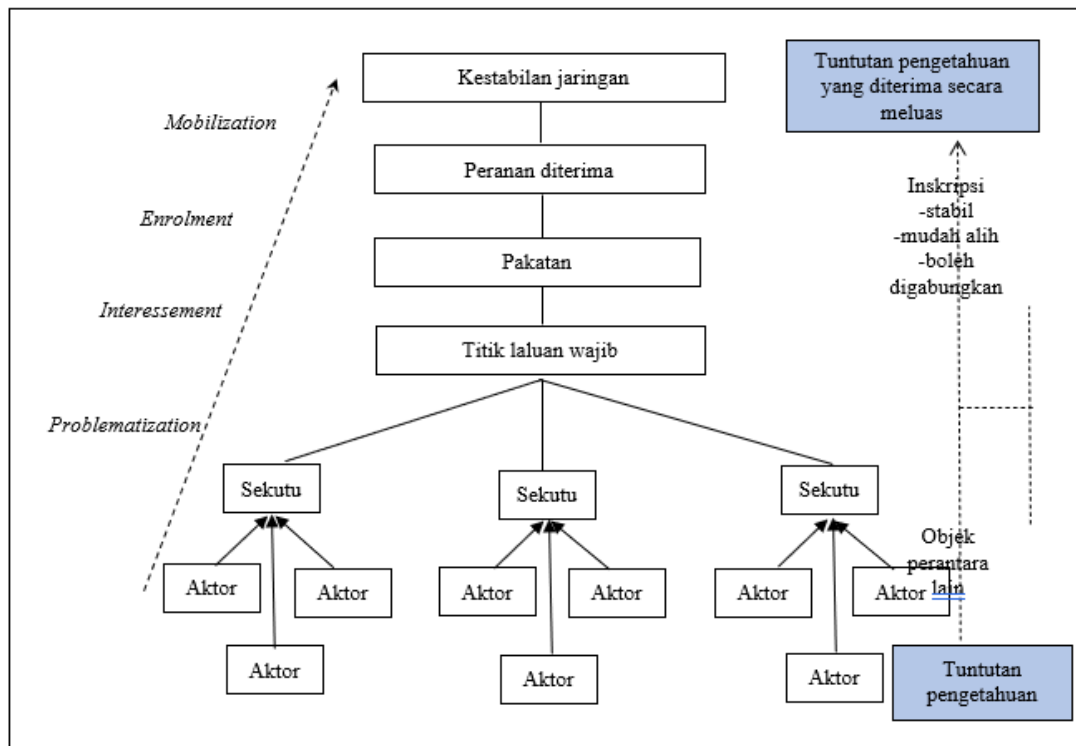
Kestabilan jaringan

Tuntutan pengetahuan yang diterima secara meluas

Mobilization

Peranan diterima

Inskripsi
-stabil
-mudah alih
-boleh digabungkan

Enrolment

Pakatan

Interessement

Titik laluan wajib

Problematization

Sekutu

Sekutu

Sekutu

Objek perantara lain

Aktor

Aktor

Aktor

Aktor

Aktor

Aktor

Aktor

Aktor

Aktor

Tuntutan pengetahuan